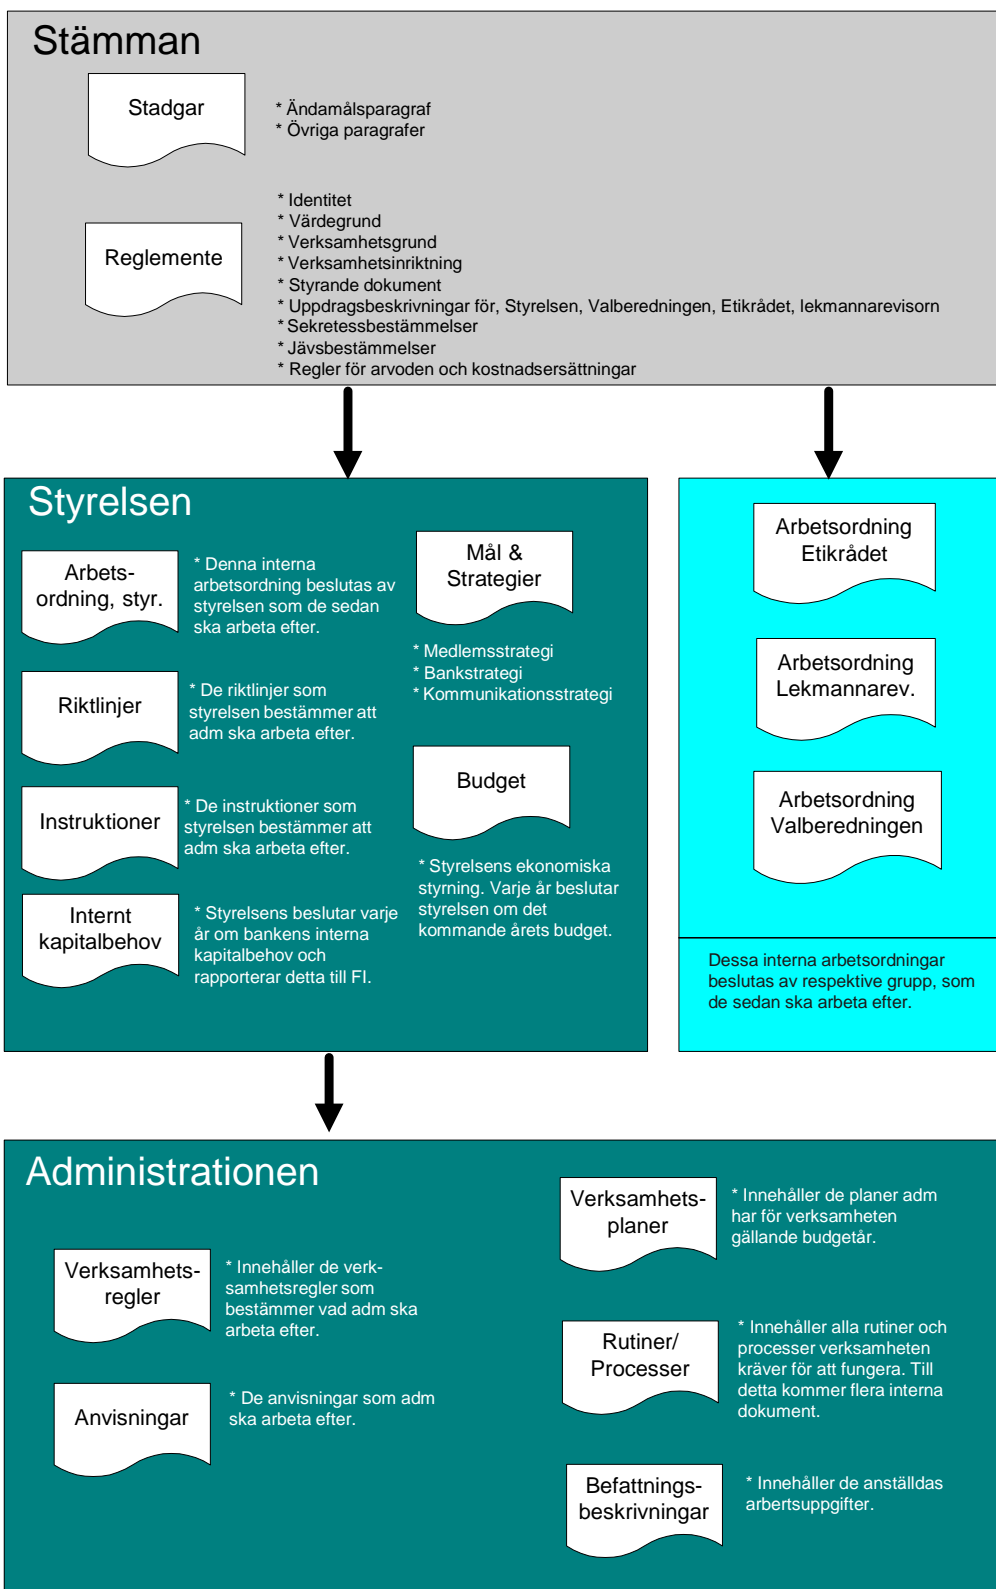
Stämman

Stadgar

* Ändamålsparagraf
* Övriga paragrafer

Reglemente

* Identitet
* Värdegrund
* Verksamhetsgrund
* Verksamhetsinriktning
* Styrande dokument
* Uppdragsbeskrivningar för, Styrelsen, Valberedningen, Etikrådet, lekmannarevisorn
* Sekretessbestämmelser
* Jävsbestämmelser
* Regler för arvoden och kostnadsersättningar

Styrelsen

Arbetsordning, styr.

* Denna interna arbetsordning beslutas av styrelsen som de sedan ska arbeta efter.

Mål & Strategier

* Medlemsstrategi
* Bankstrategi
* Kommunikationsstrategi

Riktlinjer

* De riktlinjer som styrelsen bestämmer att adm ska arbeta efter.

Budget

Instruktioner

* De instruktioner som styrelsen bestämmer att adm ska arbeta efter.

* Styrelsens ekonomiska styrning. Varje år beslutar styrelsen om det kommande årets budget.

Internt kapitalbehov

* Styrelsens beslutar varje år om bankens interna kapitalbehov och rapporterar detta till FI.

Arbetsordning Etikrådet

Arbetsordning Lekmannarev.

Arbetsordning Valberedningen

Dessa interna arbetsordningar beslutas av respektive grupp, som de sedan ska arbeta efter.

Administrationen

Verksamhets-planer

* Innehåller de planer adm har för verksamheten gällande budgetår.

Verksamhets-regler

* Innehåller de verksamhetsregler som bestämmer vad adm ska arbeta efter.

Rutiner/ Processer

* Innehåller alla rutiner och processer verksamheten kräver för att fungera. Till detta kommer flera interna dokument.

Anvisningar

* De anvisningar som adm ska arbeta efter.

Befattnings-beskrivningar

* Innehåller de anställdas arbertsuppgifter.